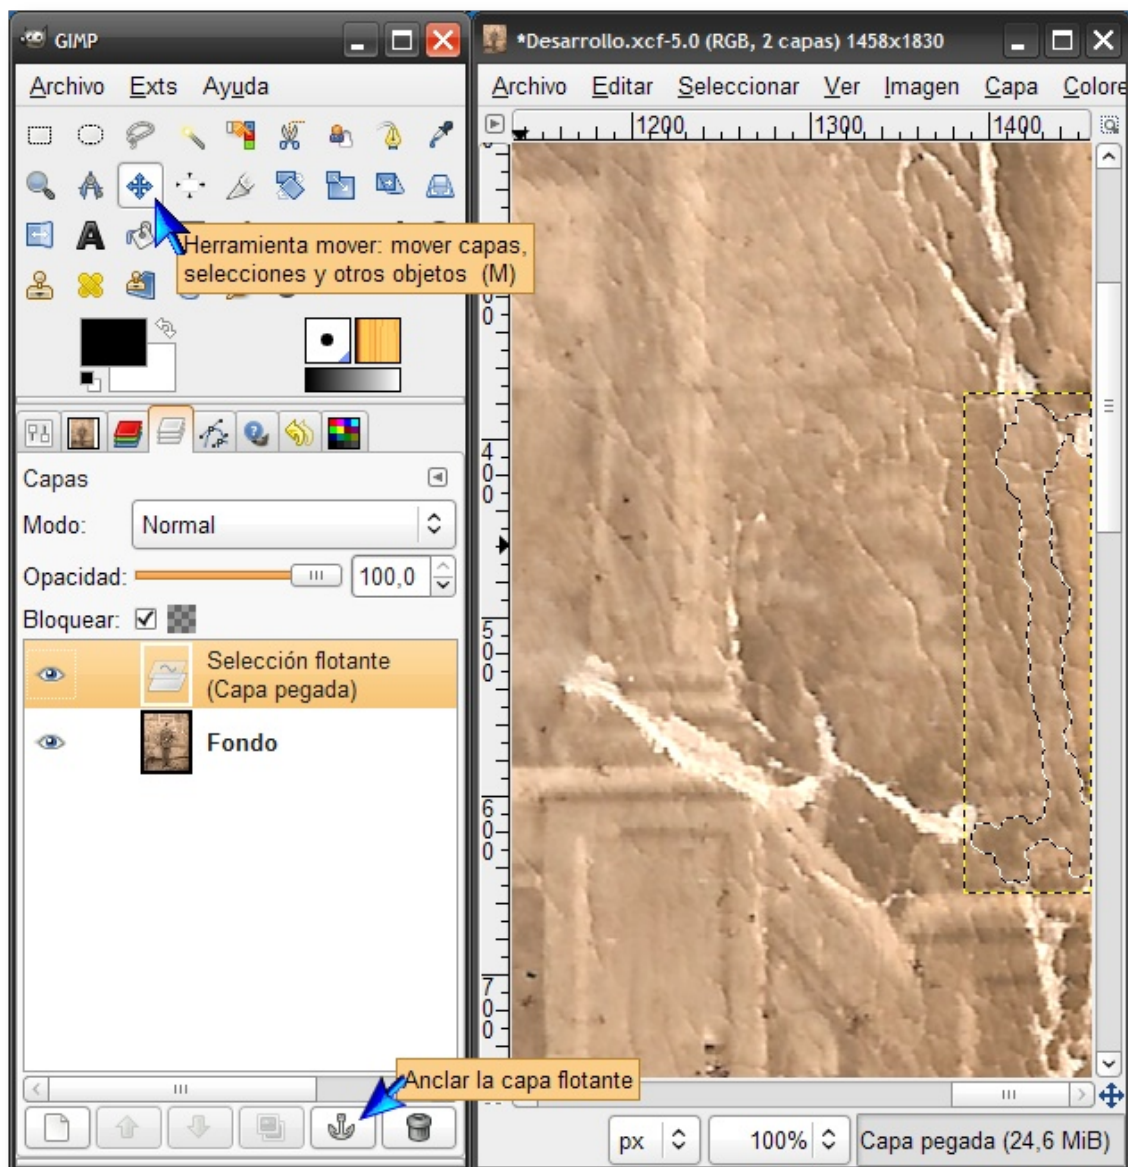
GIMP

Archivo Exts Ayuda

Herramienta mover: mover capas, selecciones y otros objetos (M)

Capas

Modo: Normal

Opacidad: 100,0

Bloquear:

Selección flotante (Capa pegada)

Fondo

Anclar la capa flotante

*Desarrollo.xcf-5.0 (RGB, 2 capas) 1458x1830

Archivo Editar Seleccionar Ver Imagen Capa Colore

1200 1300 1400

400

500

600

700

px 100% Capa pegada (24,6 MiB)